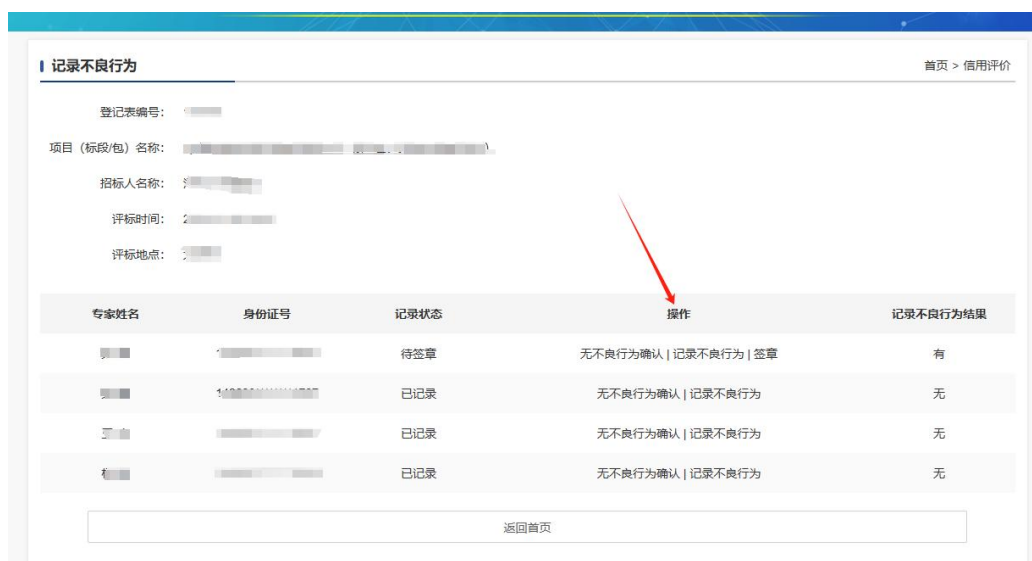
记录不良行为

首页 > 信用评价

登记表编号: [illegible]

项目（标段/包）名称: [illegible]

招标人名称: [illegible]

评标时间: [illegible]

评标地点: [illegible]

| 专家姓名 | 身份证号 | 记录状态 | 操作 | 记录不良行为结果 |
|---|---|---|---|---|
| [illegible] | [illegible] | 待签章 | 无不良行为确认 \| 记录不良行为 \| 签章 | 有 |
| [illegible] | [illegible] | 已记录 | 无不良行为确认 \| 记录不良行为 | 无 |
| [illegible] | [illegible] | 已记录 | 无不良行为确认 \| 记录不良行为 | 无 |
| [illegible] | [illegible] | 已记录 | 无不良行为确认 \| 记录不良行为 | 无 |

返回首页